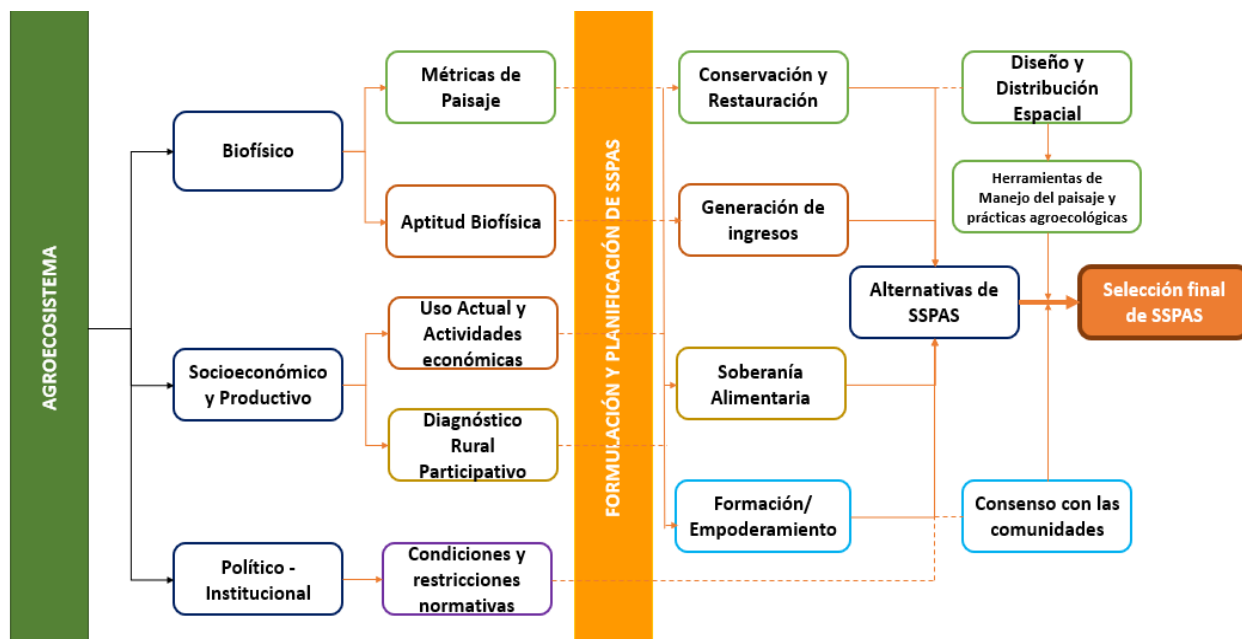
AGROECOSISTEMA

Biofísico

Métricas de Paisaje

Aptitud Biofísica

Socioeconómico y Productivo

Uso Actual y Actividades económicas

Diagnóstico Rural Participativo

Político - Institucional

Condiciones y restricciones normativas

FORMULACIÓN Y PLANIFICACIÓN DE SSPAS

Conservación y Restauración

Generación de ingresos

Soberanía Alimentaria

Formación/ Empoderamiento

Diseño y Distribución Espacial

Herramientas de Manejo del paisaje y prácticas agroecológicas

Alternativas de SSPAS

Selección final de SSPAS

Consenso con las comunidades